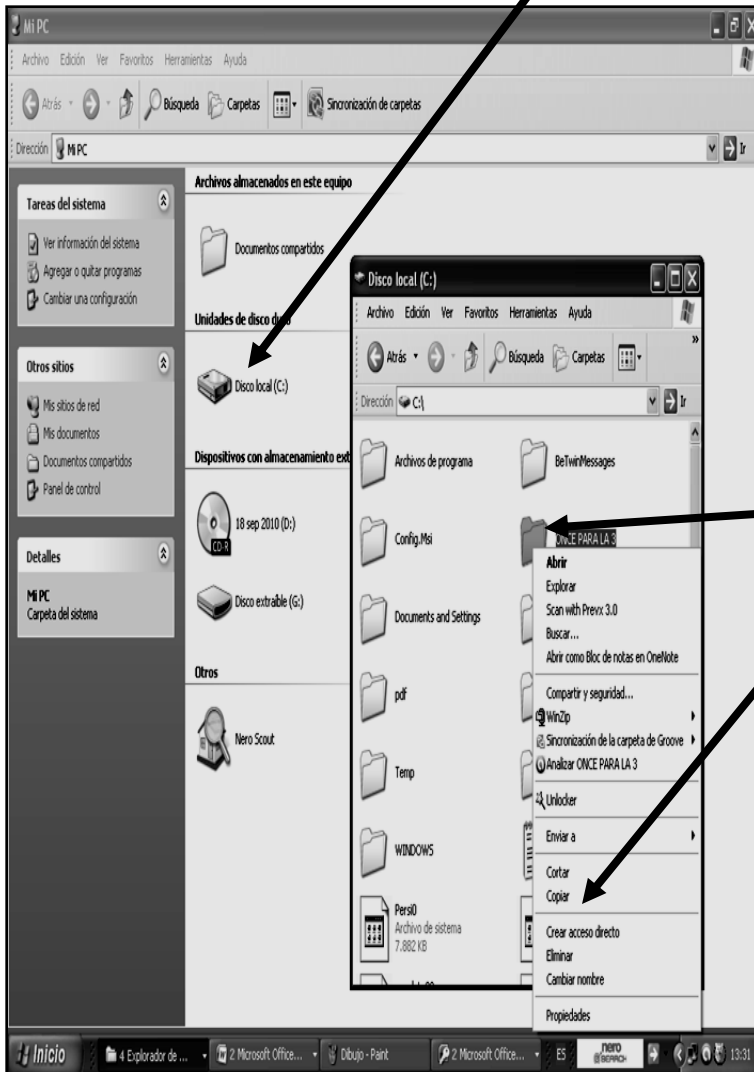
Mi PC

Archivo Edición Ver Favoritos Herramientas Ayuda

Atrás Búsqueda Carpetas Sincronización de carpetas

Dirección Mi PC Ir

Tareas del sistema

Ver información del sistema
Agregar o quitar programas
Cambiar una configuración

Otros sitios

Mis sitios de red
Mis documentos
Documentos compartidos
Panel de control

Detalles

Mi PC
Carpeta del sistema

Archivos almacenados en este equipo

Documentos compartidos

Unidades de disco duro

Disco local (C:)

Dispositivos con almacenamiento ext

18 sep 2010 (D:)

CD-R

Disco extraíble (G:)

Otros

Nero Scout

Disco local (C:)

Archivo Edición Ver Favoritos Herramientas Ayuda

Atrás Búsqueda Carpetas

Dirección C:\ Ir

Archivos de programa
BeTwinMessages
Config.Msi
ONCE PARA LA 3
Documents and Settings
pdf
Temp
WINDOWS
Persi0
Archivo de sistema
7.882 KB

Abrir
Explorar
Scan with Prevx 3.0
Buscar...
Abrir como Bloc de notas en OneNote
Compartir y seguridad...
WinZip
Sincronización de la carpeta de Groove
Analizar ONCE PARA LA 3
Unlocker
Enviar a
Cortar
Copiar
Crear acceso directo
Eliminar
Cambiar nombre
Propiedades

Inicio
4 Explorador de ...
2 Microsoft Office...
Dibujo - Paint
2 Microsoft Office...
ES
nero SEARCH
13:31